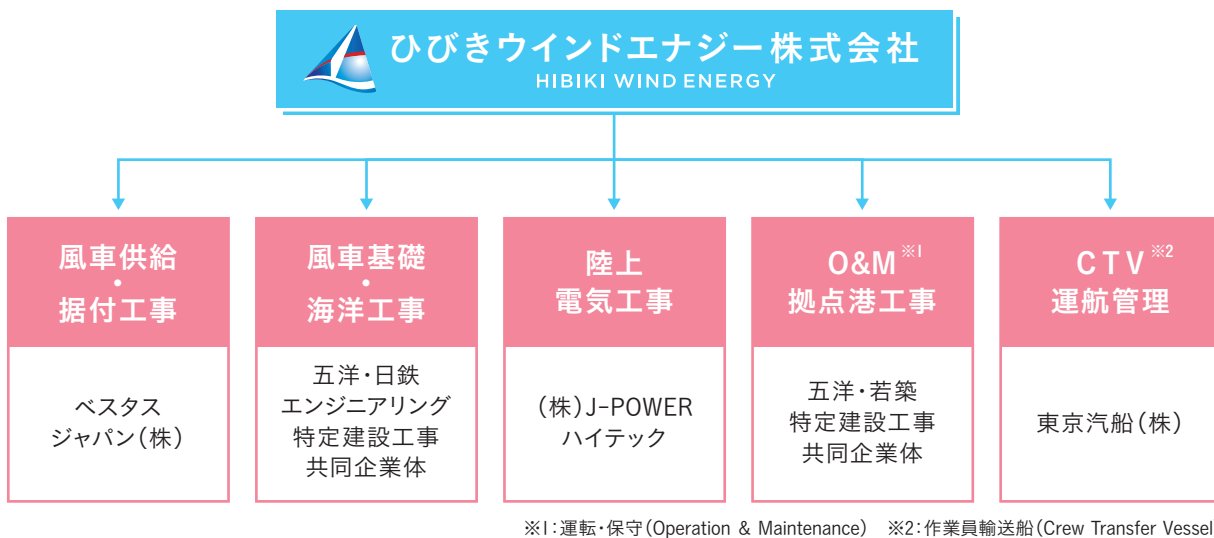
ひびきウインドエナジー株式会社
HIBIKI WIND ENERGY

風車供給
・
据付工事

ベスタス
ジャパン（株）

風車基礎
・
海洋工事

五洋・日鉄
エンジニアリング
特定建設工事
共同企業体

陸上
電気工事

（株）J-POWER
ハイテック

O&M※1
拠点港工事

五洋・若築
特定建設工事
共同企業体

CTV※2
運航管理

東京汽船（株）

※1：運転・保守（Operation & Maintenance）　※2：作業員輸送船（Crew Transfer Vessel